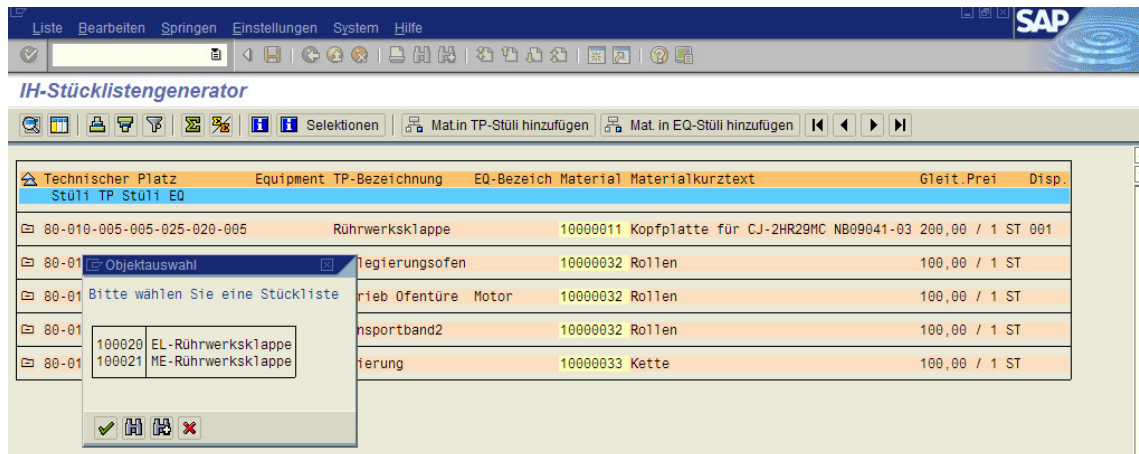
Liste Bearbeiten Springen Einstellungen System Hilfe

IH-Stücklistengenerator

Selektionen | Mat.in TP-Stüli hinzufügen | Mat. in EQ-Stüli hinzufügen

| Technischer Platz | Equipment | TP-Bezeichnung | EQ-Bezeich | Material | Materialkurztext | Gleit.Prei | Disp. |
|---|---|---|---|---|---|---|---|
| Stüli TP Stüli EQ | | | | | | | |
| 80-010-005-005-025-020-005 | | Rührwerksklappe | | 10000011 | Kopfplatte für CJ-2HR29MC NB09041-03 | 200,00 / 1 ST | 001 |
| 80-01 | | legierungsofen | | 10000032 | Rollen | 100,00 / 1 ST | |
| 80-01 | | rieb Ofentüre | Motor | 10000032 | Rollen | 100,00 / 1 ST | |
| 80-01 | | nsportband2 | | 10000032 | Rollen | 100,00 / 1 ST | |
| 80-01 | | ierung | | 10000033 | Kette | 100,00 / 1 ST | |

Objektauswahl

Bitte wählen Sie eine Stückliste

| | |
|---|---|
| 100020 | EL-Rührwerksklappe |
| 100021 | ME-Rührwerksklappe |